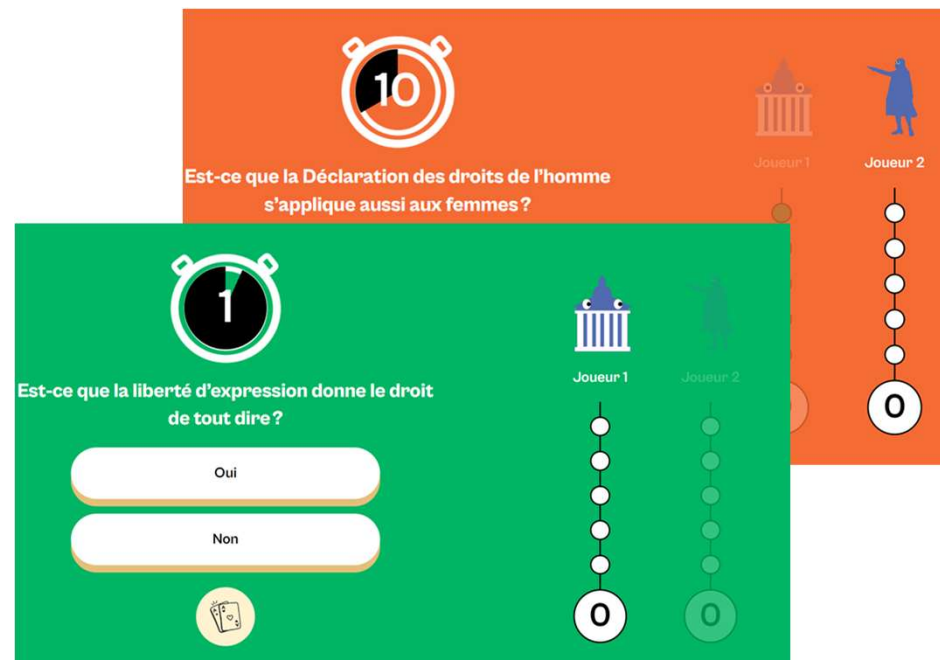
10

Est-ce que la Déclaration des droits de l'homme s'applique aussi aux femmes ?

Joueur 1

Joueur 2

0

1

Est-ce que la liberté d'expression donne le droit de tout dire ?

Oui

Non

Joueur 1

Joueur 2

0

0